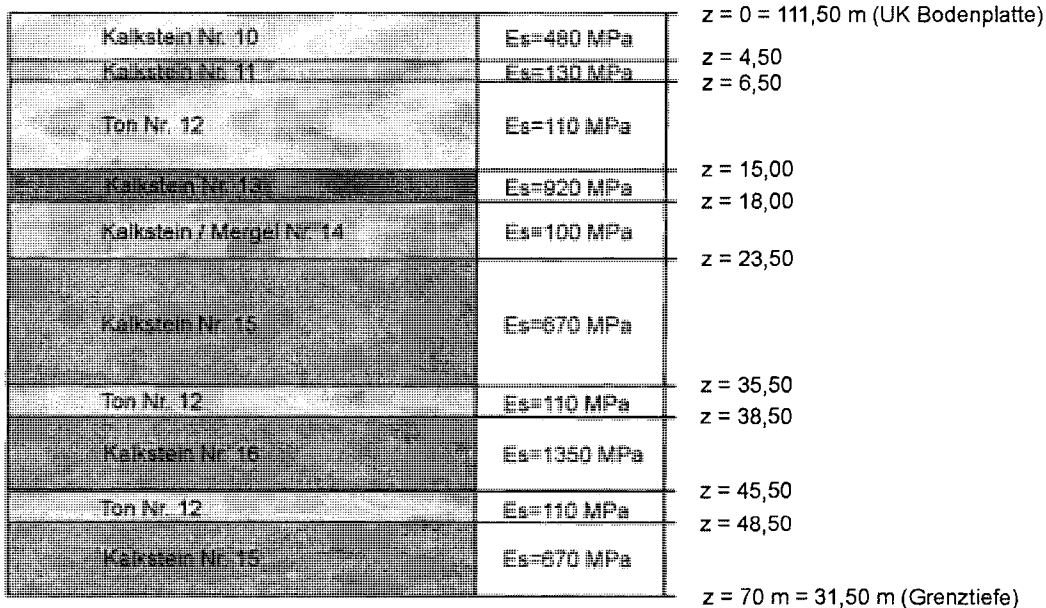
| Kalkstein Nr. 10 | Es=460 MPa |
|---|---|
| Kalkstein Nr. 11 | Es=130 MPa |
| Ton Nr. 12 | Es=110 MPa |
| Kalkstein Nr. 13a | Es=920 MPa |
| Kalkstein / Mergel Nr. 14 | Es=100 MPa |
| Kalkstein Nr. 15 | Es=670 MPa |
| Ton Nr. 12 | Es=110 MPa |
| Kalkstein Nr. 16 | Es=1350 MPa |
| Ton Nr. 12 | Es=110 MPa |
| Kalkstein Nr. 15 | Es=670 MPa |

z = 0 = 111,50 m (UK Bodenplatte)
z = 4,50
z = 6,50
z = 15,00
z = 18,00
z = 23,50
z = 35,50
z = 38,50
z = 45,50
z = 48,50
z = 70 m = 31,50 m (Grenztiefe)